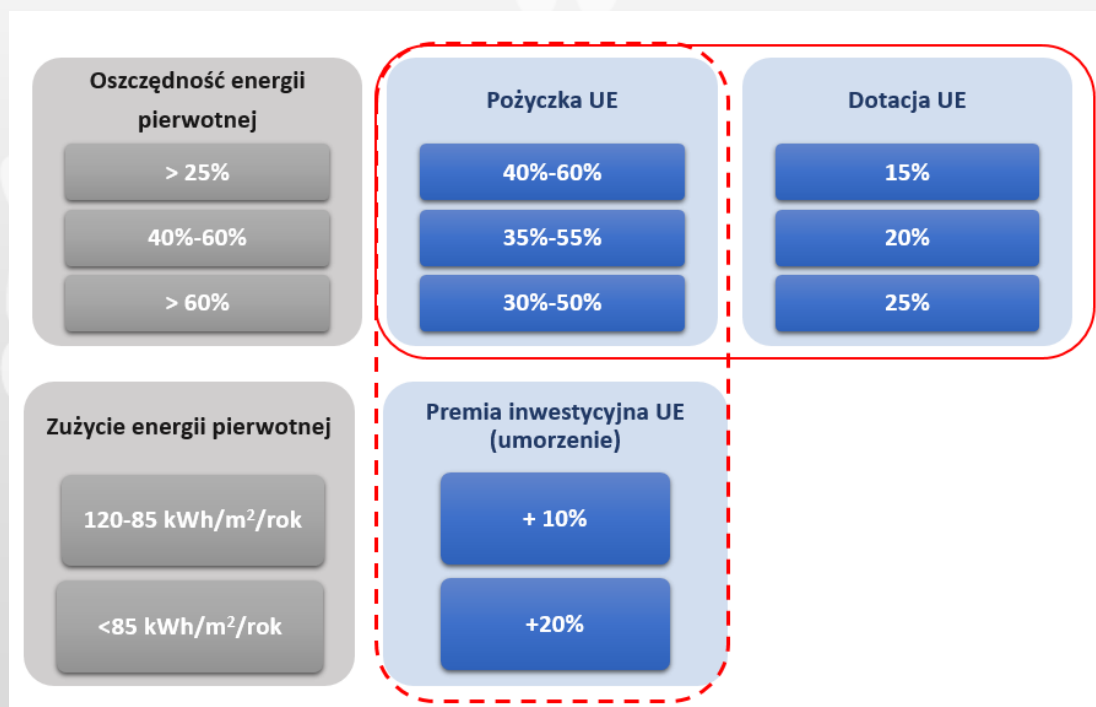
Oszczędność energii pierwotnej

> 25%

40%-60%

> 60%

Pożyczka UE

40%-60%

35%-55%

30%-50%

Dotacja UE

15%

20%

25%

Zużycie energii pierwotnej

120-85 kWh/m$^2$/rok

<85 kWh/m$^2$/rok

Premia inwestycyjna UE (umorzenie)

+ 10%

+20%